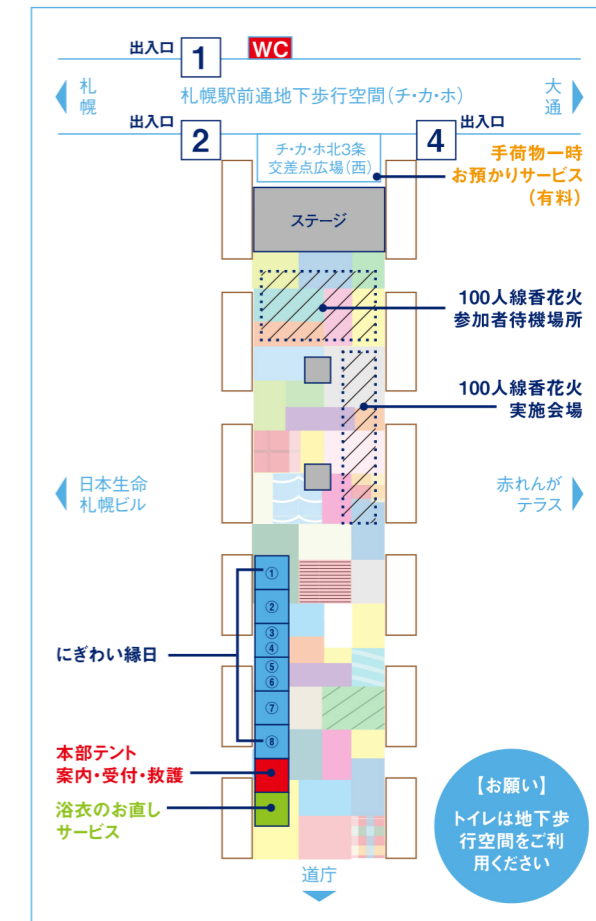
出入口 1 WC

札幌 札幌駅前通地下歩行空間(チ・カ・ホ) 大通

出入口 2 出入口 4

チ・カ・ホ北3条交差点広場(西)

手荷物一時お預かりサービス(有料)

ステージ

100人線香花火参加者待機場所

100人線香花火実施会場

日本生命札幌ビル

赤れんがテラス

にぎわい縁日

①
②
③
④
⑤
⑥
⑦
⑧

本部テント
案内・受付・救護

浴衣のお直しサービス

【お願い】
トイレは地下歩行空間をご利用ください

道庁